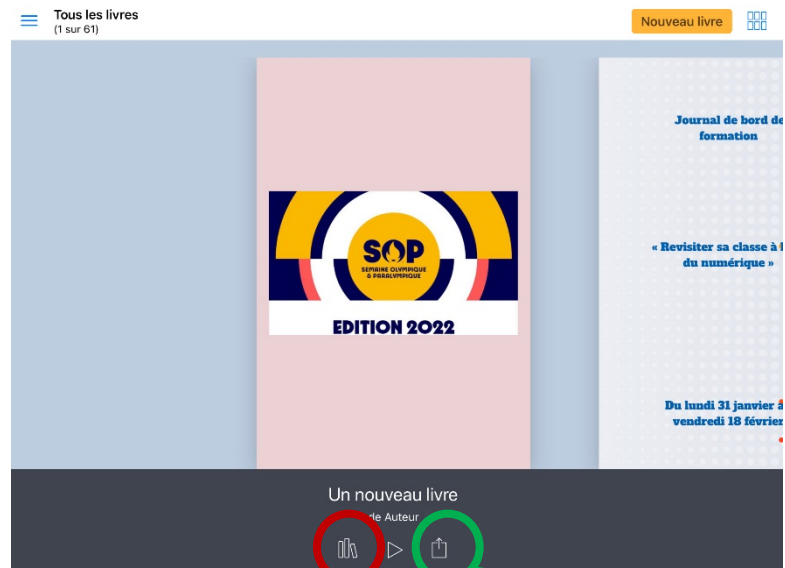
Tous les livres
(1 sur 61)

Nouveau livre

SOP
SEMAINE OLYMPIQUE & PARALYMPIQUE
EDITION 2022

Journal de bord de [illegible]
formation

« Revisiter sa classe à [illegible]
du numérique »

Du lundi 31 janvier a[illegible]
vendredi 18 févrie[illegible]

Un nouveau livre
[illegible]de Auteur